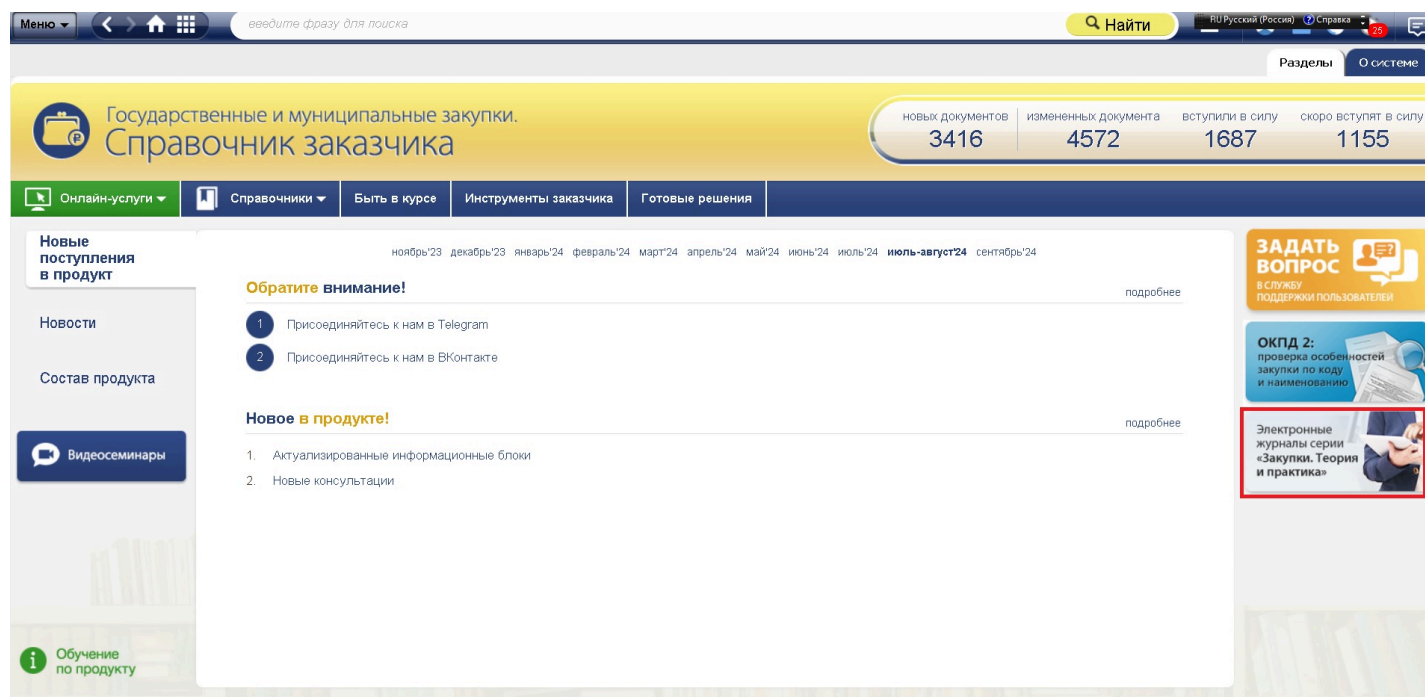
Меню

введите фразу для поиска

Найти

RU Русский (Россия) Справка

25

Разделы О системе

Государственные и муниципальные закупки.
Справочник заказчика

| новых документов | измененных документа | вступили в силу | скоро вступят в силу |
|---|---|---|---|
| 3416 | 4572 | 1687 | 1155 |

Онлайн-услуги Справочники Быть в курсе Инструменты заказчика Готовые решения

Новые поступления в продукт

Новости

Состав продукта

Видеосеминары

Обучение по продукту

ноябрь'23 декабрь'23 январь'24 февраль'24 март'24 апрель'24 май'24 июнь'24 июль'24 июль-август'24 сентябрь'24

Обратите внимание!

подробнее

1 Присоединяйтесь к нам в Telegram

2 Присоединяйтесь к нам в ВКонтакте

Новое в продукте!

подробнее

1. Актуализированные информационные блоки

2. Новые консультации

ЗАДАТЬ ВОПРОС
В СЛУЖБУ ПОДДЕРЖКИ ПОЛЬЗОВАТЕЛЕЙ

ОКПД 2:
проверка особенностей закупки по коду и наименованию

Электронные журналы серии «Закупки. Теория и практика»